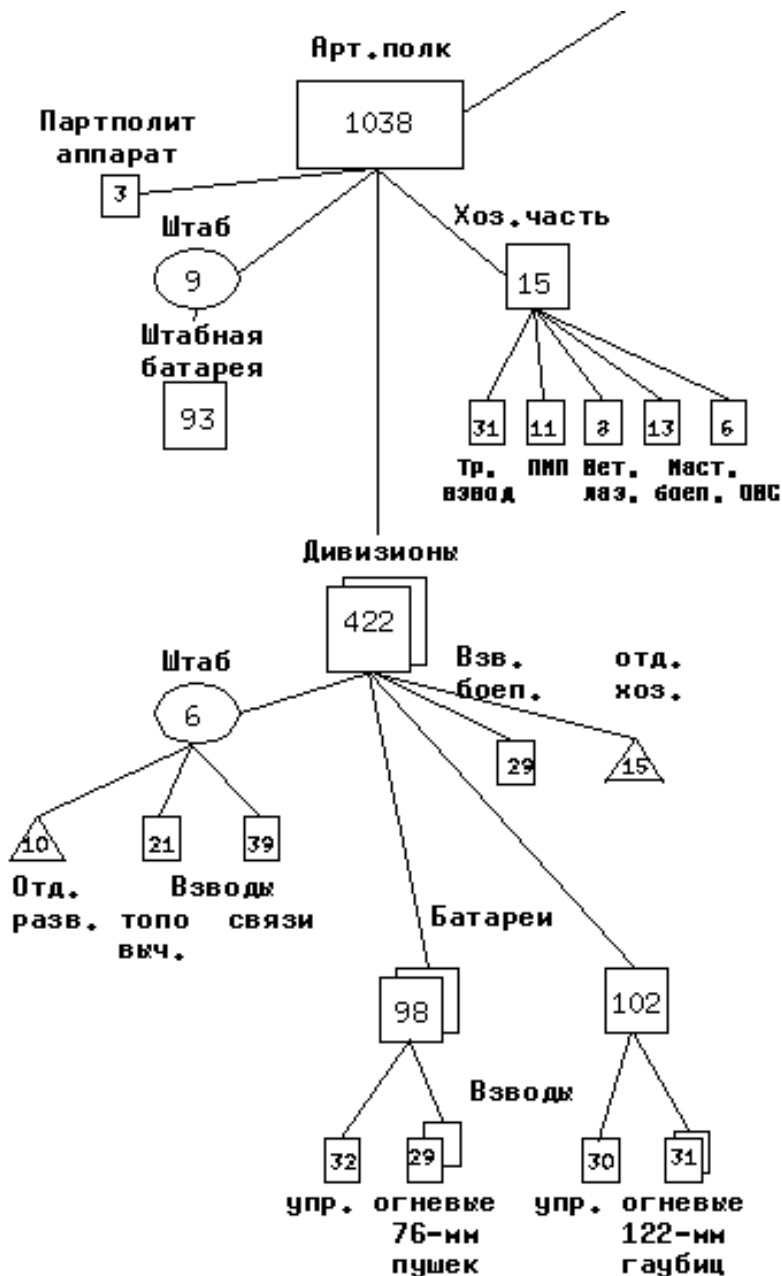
Арт.полк
1038
Партполит аппарат
3
Штаб
9
Хоз.часть
15
Штабная батарея
93
31
11
8
13
6
Тр. взвод
ПМП
Вет. лаз.
Маст. боеп.
ОВС
Дивизионы
422
Штаб
6
Взв. боеп.
отд. хоз.
29
15
10
21
39
Отд. разв.
Взводы
топо выч.
связи
Батареи
98
102
Взводы
32
29
30
31
упр.
огневые 76-мм пушек
упр.
огневые 122-мм гаубиц